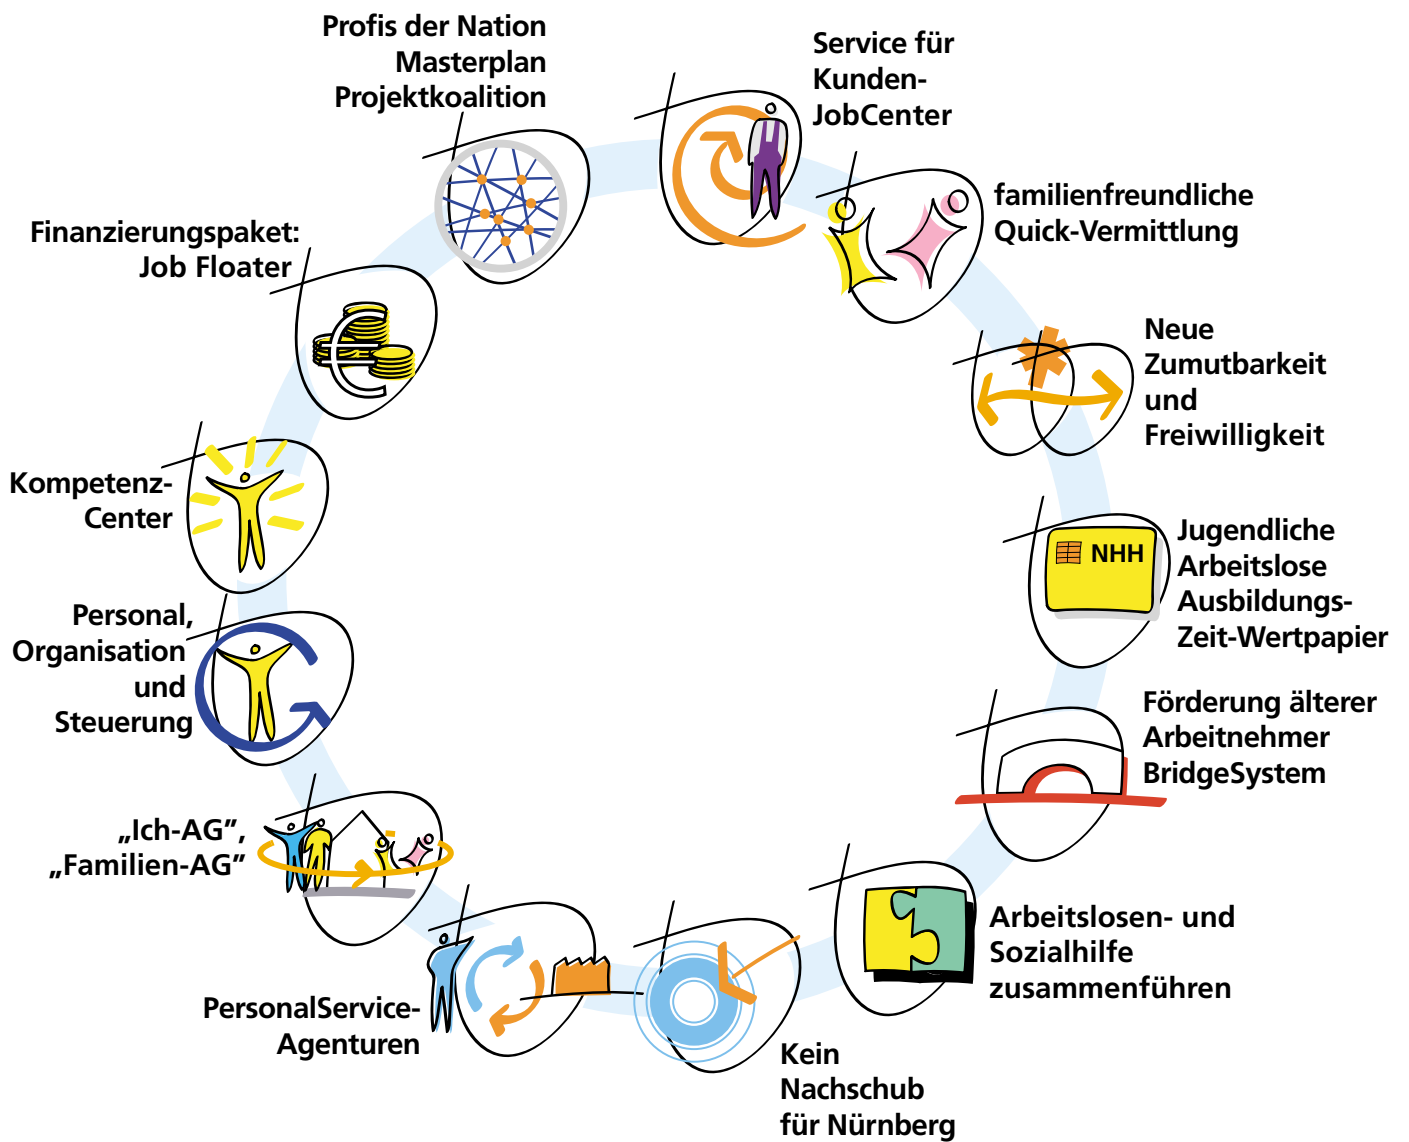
Profis der Nation
Masterplan
Projektkoalition

Service für
Kunden-
JobCenter

familienfreundliche
Quick-Vermittlung

Neue
Zumutbarkeit
und
Freiwilligkeit

NHH

Jugendliche
Arbeitslose
Ausbildungs-
Zeit-Wertpapier

Förderung älterer
Arbeitnehmer
BridgeSystem

Arbeitslosen- und
Sozialhilfe
zusammenführen

Kein
Nachschub
für Nürnberg

PersonalService-
Agenturen

„Ich-AG",
„Familien-AG"

Personal,
Organisation
und
Steuerung

Kompetenz-
Center

Finanzierungspaket:
Job Floater